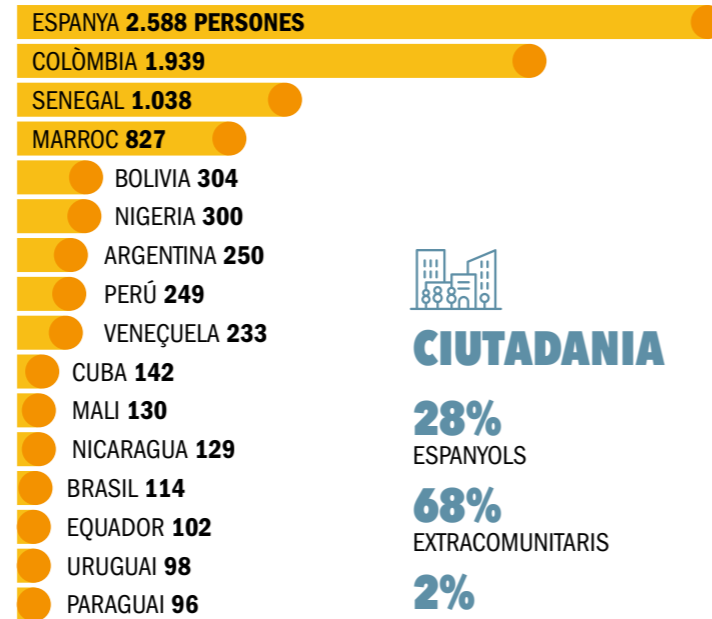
ESPANYA 2.588 PERSONES
COLÒMBIA 1.939
SENEGAL 1.038
MARROC 827
BOLIVIA 304
NIGERIA 300
ARGENTINA 250
PERÚ 249
VENEÇUELA 233
CUBA 142
MALI 130
NICARAGUA 129
BRASIL 114
EQUADOR 102
URUGUAI 98
PARAGUAI 96

CIUTADANIA
28%
ESPANYOLS
68%
EXTRACOMUNITARIS
2%